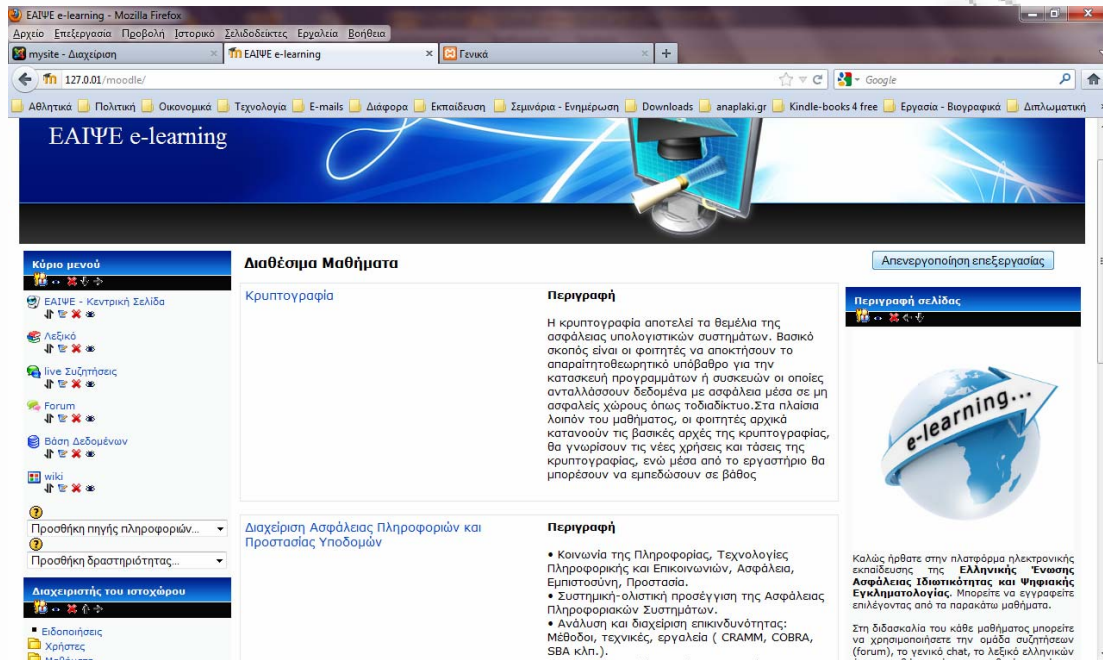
ΕΑΙΨΕ e-learning - Mozilla Firefox

Αρχείο Επεξεργασία Προβολή Ιστορικό Σελιδοδείκτες Εργαλεία Βοήθεια

mysite - Διαχείριση | ΕΑΙΨΕ e-learning | Γενικά

127.0.0.1/moodle/

Google

Αθλητικά | Πολιτική | Οικονομικά | Τεχνολογία | E-mails | Διάφορα | Εκπαίδευση | Σεμινάρια - Ενημέρωση | Downloads | anaplaki.gr | Kindle-books 4 free | Εργασία - Βιογραφικά | Διπλωματική

ΕΑΙΨΕ e-learning

Κύριο μενού

ΕΑΙΨΕ - Κεντρική Σελίδα

Λεξικό

live Συζητήσεις

Forum

Βάση Δεδομένων

wiki

Προσθήκη πηγής πληροφοριών...

Προσθήκη δραστηριότητας...

Διαχειριστής του ιστοχώρου

Ειδοποιήσεις

Χρήστες

Διαθέσιμα Μαθήματα

Απενεργοποίηση επεξεργασίας

Κρυπτογραφία

Περιγραφή

Η κρυπτογραφία αποτελεί τα θεμέλια της ασφάλειας υπολογιστικών συστημάτων. Βασικό σκοπός είναι οι φοιτητές να αποκτήσουν το απαραίτητοθεωρητικό υπόβαθρο για την κατασκευή προγραμμάτων ή συσκευών οι οποίες ανταλλάσσουν δεδομένα με ασφάλεια μέσα σε μη ασφαλείς χώρους όπως τοδιαδίκτυο.Στα πλαίσια λοιπόν του μαθήματος, οι φοιτητές αρχικά κατανοούν τις βασικές αρχές της κρυπτογραφίας, θα γνωρίσουν τις νέες χρήσεις και τάσεις της κρυπτογραφίας, ενώ μέσα από το εργαστήριο θα μπορέσουν να εμπεδώσουν σε βάθος

Διαχείριση Ασφάλειας Πληροφοριών και Προστασίας Υποδομών

Περιγραφή

• Κοινωνία της Πληροφορίας, Τεχνολογίες Πληροφορικής και Επικοινωνιών, Ασφάλεια, Εμπιστοσύνη, Προστασία.
• Συστημική-ολιστική προσέγγιση της Ασφάλειας Πληροφοριακών Συστημάτων.
• Ανάλυση και διαχείριση επικινδυνότητας: Μέθοδοι, τεχνικές, εργαλεία ( CRAMM, COBRA, SBA κλπ.).

Περιγραφή σελίδας

e-learning...

Καλώς ήρθατε στην πλατφόρμα ηλεκτρονικής εκπαίδευσης της Ελληνικής Ένωσης Ασφάλειας Ιδιωτικότητας και Ψηφιακής Εγκληματολογίας. Μπορείτε να εγγραφείτε επιλέγοντας από τα παρακάτω μαθήματα.

Στη διδασκαλία του κάθε μαθήματος μπορείτε να χρησιμοποιήσετε την ομάδα συζητήσεων (forum), το γενικό chat, το λεξικό ελληνικών